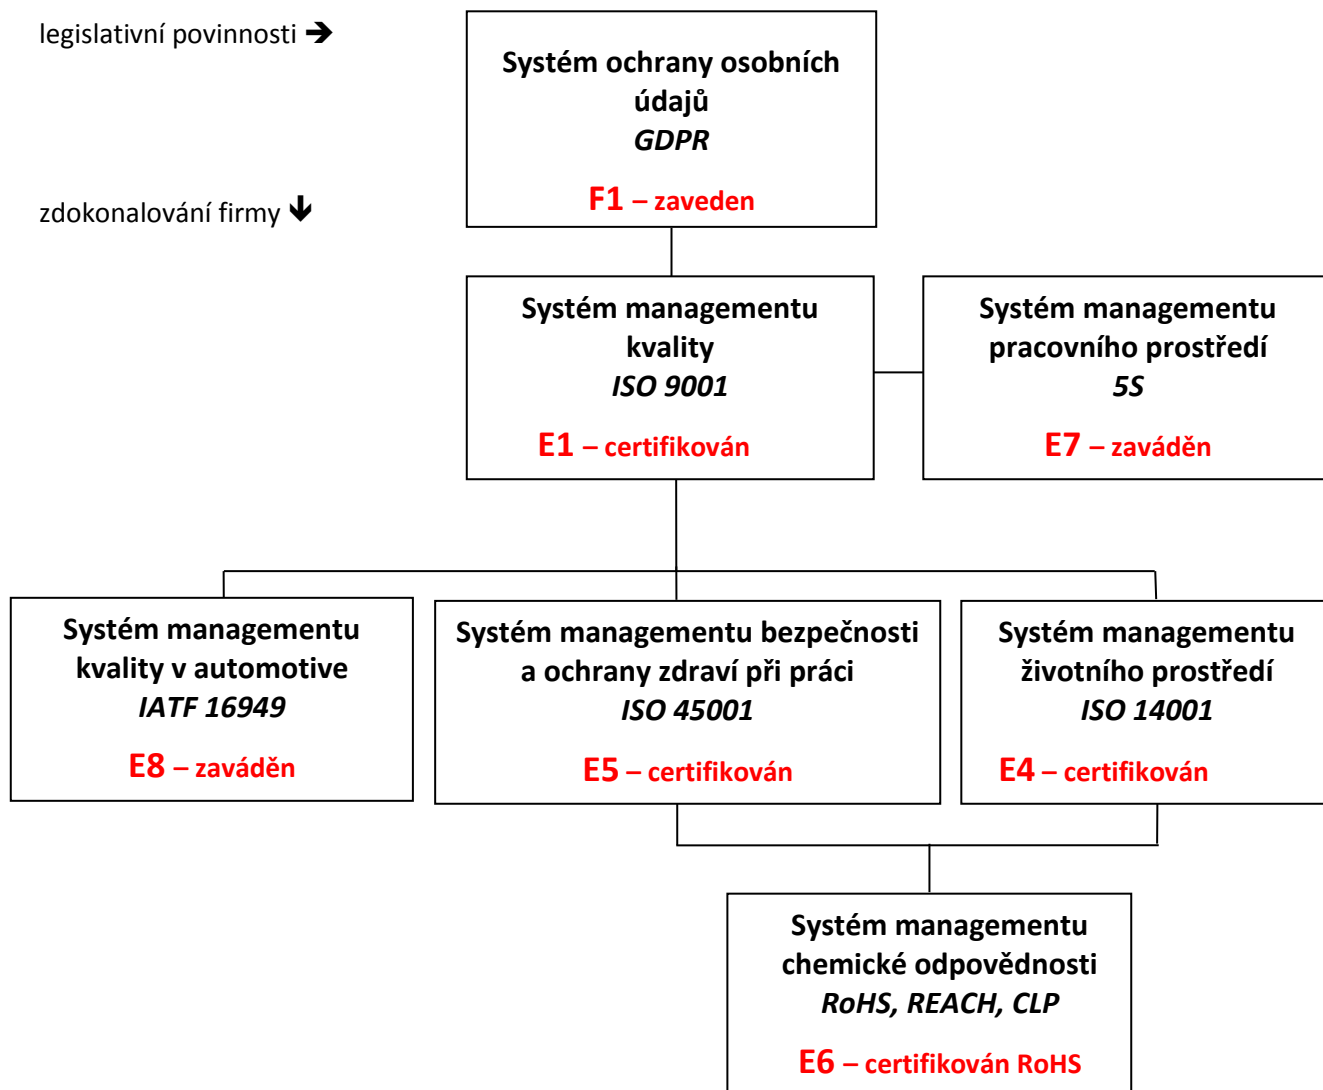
legislativní povinnosti ➔

zdokonalování firmy ↓

Systém ochrany osobních údajů
*GDPR*

F1 – zaveden

Systém managementu kvality
*ISO 9001*

E1 – certifikován

Systém managementu pracovního prostředí
*5S*

E7 – zaváděn

Systém managementu kvality v automotive
*IATF 16949*

E8 – zaváděn

Systém managementu bezpečnosti a ochrany zdraví při práci
*ISO 45001*

E5 – certifikován

Systém managementu životního prostředí
*ISO 14001*

E4 – certifikován

Systém managementu chemické odpovědnosti
*RoHS, REACH, CLP*

E6 – certifikován RoHS